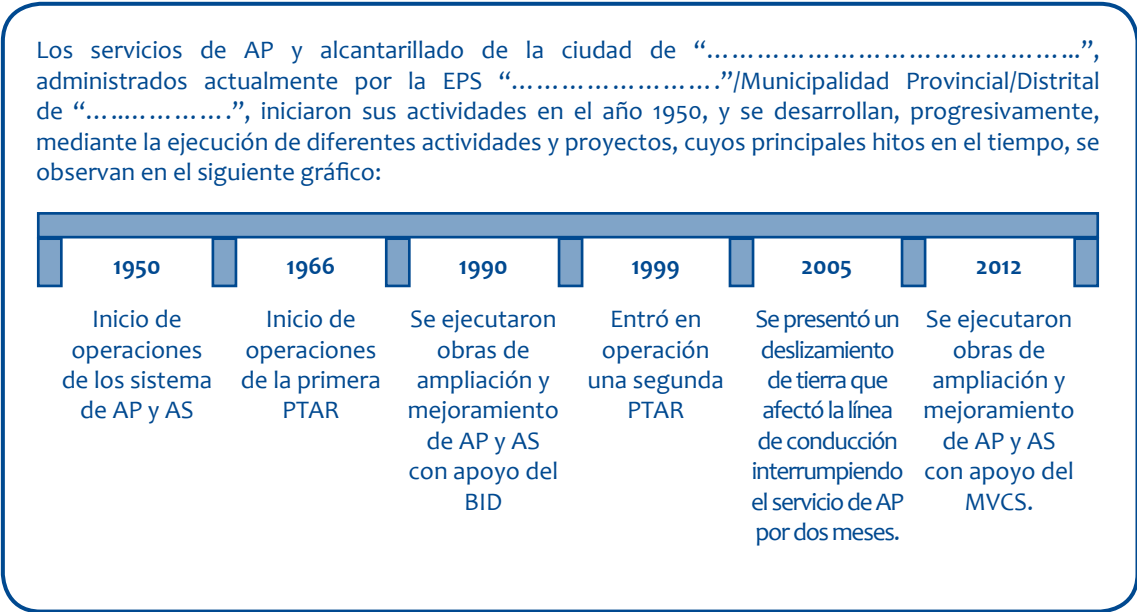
Los servicios de AP y alcantarillado de la ciudad de "……………………………………..", administrados actualmente por la EPS "…………………….."/Municipalidad Provincial/Distrital de "……..……….", iniciaron sus actividades en el año 1950, y se desarrollan, progresivamente, mediante la ejecución de diferentes actividades y proyectos, cuyos principales hitos en el tiempo, se observan en el siguiente gráfico:

| 1950 | 1966 | 1990 | 1999 | 2005 | 2012 |
|---|---|---|---|---|---|
| Inicio de operaciones de los sistema de AP y AS | Inicio de operaciones de la primera PTAR | Se ejecutaron obras de ampliación y mejoramiento de AP y AS con apoyo del BID | Entró en operación una segunda PTAR | Se presentó un deslizamiento de tierra que afectó la línea de conducción interrumpiendo el servicio de AP por dos meses. | Se ejecutaron obras de ampliación y mejoramiento de AP y AS con apoyo del MVCS. |